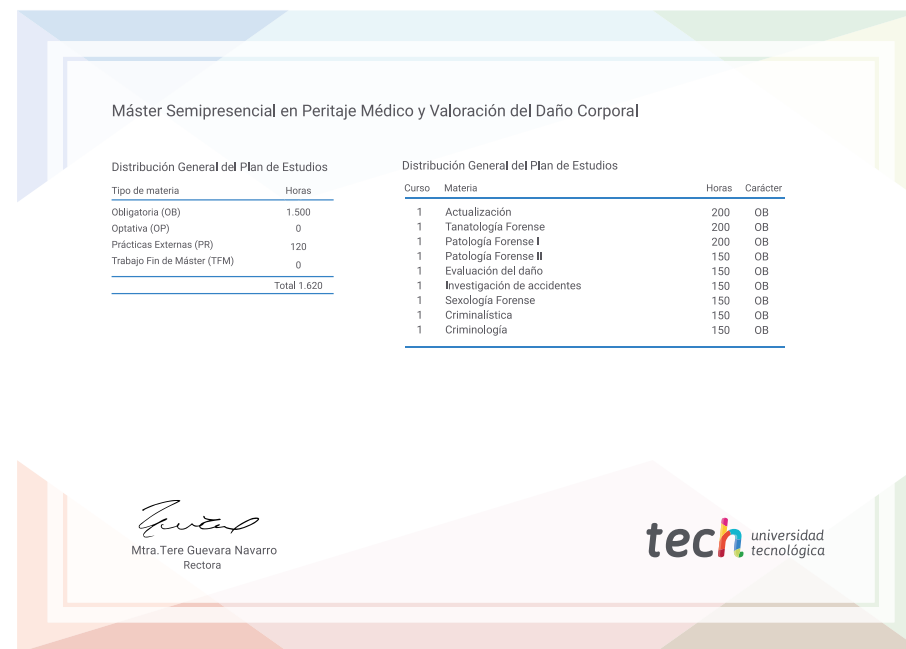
Máster Semipresencial en Peritaje Médico y Valoración del Daño Corporal

Distribución General del Plan de Estudios

| Tipo de materia | Horas |
|---|---|
| Obligatoria (OB) | 1.500 |
| Optativa (OP) | 0 |
| Prácticas Externas (PR) | 120 |
| Trabajo Fin de Máster (TFM) | 0 |
| | Total 1.620 |

Distribución General del Plan de Estudios

| Curso | Materia | Horas | Carácter |
|---|---|---|---|
| 1 | Actualización | 200 | OB |
| 1 | Tanatología Forense | 200 | OB |
| 1 | Patología Forense I | 200 | OB |
| 1 | Patología Forense II | 150 | OB |
| 1 | Evaluación del daño | 150 | OB |
| 1 | Investigación de accidentes | 150 | OB |
| 1 | Sexología Forense | 150 | OB |
| 1 | Criminalística | 150 | OB |
| 1 | Criminología | 150 | OB |

Mtra.Tere Guevara Navarro
Rectora

tech universidad tecnológica